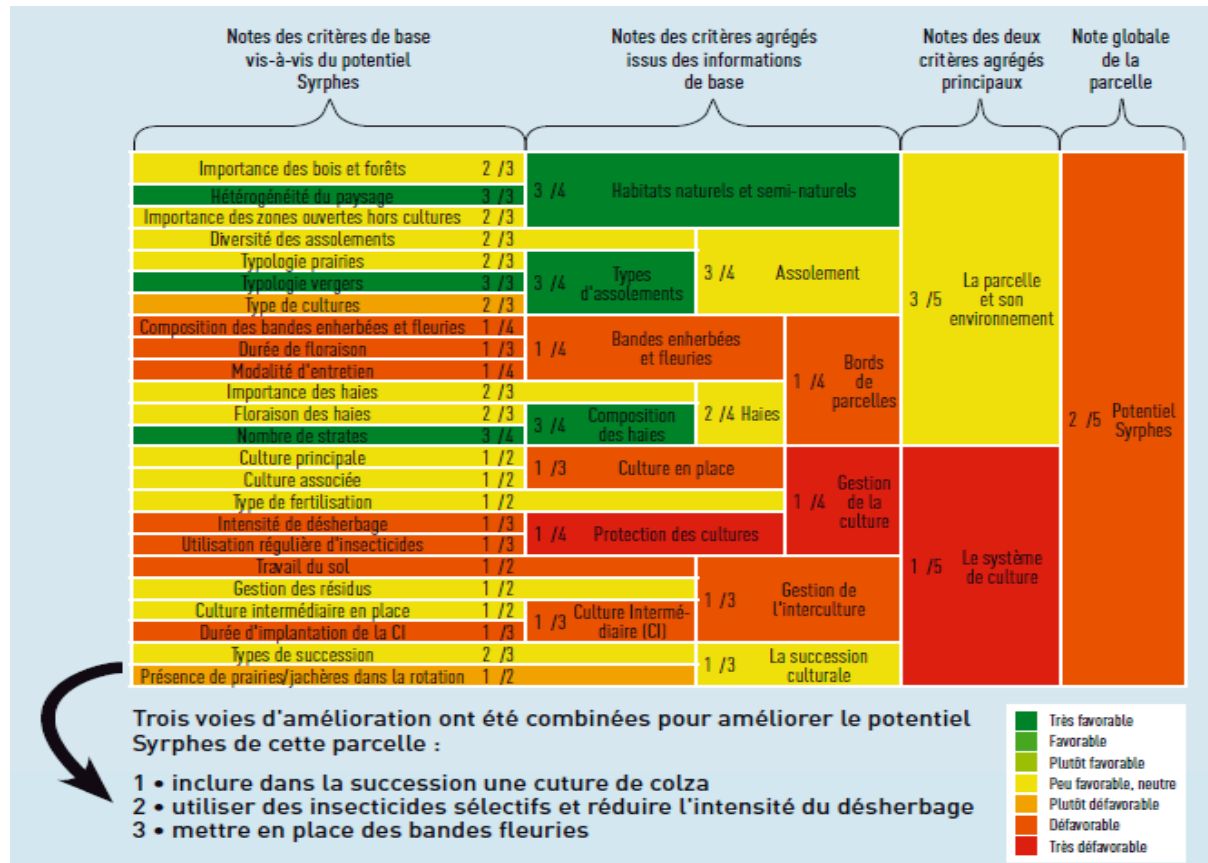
Notes des critères de base vis-à-vis du potentiel Syrphes

Notes des critères agrégés issus des informations de base

Notes des deux critères agrégés principaux

Note globale de la parcelle

Importance des bois et forêts 2 /3
Hétérogénéité du paysage 3 /3
Importance des zones ouvertes hors cultures 2 /3
Diversité des assolements 2 /3
Typologie prairies 2 /3
Typologie vergers 3 /3
Type de cultures 2 /3
Composition des bandes enherbées et fleuries 1 /4
Durée de floraison 1 /3
Modalité d'entretien 1 /4
Importance des haies 2 /3
Floraison des haies 2 /3
Nombre de strates 3 /4
Culture principale 1 /2
Culture associée 1 /2
Type de fertilisation 1 /2
Intensité de désherbage 1 /3
Utilisation régulière d'insecticides 1 /3
Travail du sol 1 /2
Gestion des résidus 1 /2
Culture intermédiaire en place 1 /2
Durée d'implantation de la CI 1 /3
Types de succession 2 /3
Présence de prairies/jachères dans la rotation 1 /2

3 /4 Habitats naturels et semi-naturels
3 /4 Types d'assolements
3 /4 Assolement
1 /4 Bandes enherbées et fleuries
1 /4 Bords de parcelles
3 /4 Composition des haies
2 /4 Haies
1 /3 Culture en place
1 /4 Gestion de la culture
1 /4 Protection des cultures
1 /3 Culture Intermédiaire (CI)
1 /3 Gestion de l'interculture
1 /3 La succession culturale

3 /5 La parcelle et son environnement
1 /5 Le système de culture

2 /5 Potentiel Syrphes

Trois voies d'amélioration ont été combinées pour améliorer le potentiel Syrphes de cette parcelle :

1 • inclure dans la succession une cuture de colza
2 • utiliser des insecticides sélectifs et réduire l'intensité du désherbage
3 • mettre en place des bandes fleuries

Très favorable
Favorable
Plutôt favorable
Peu favorable, neutre
Plutôt défavorable
Défavorable
Très défavorable